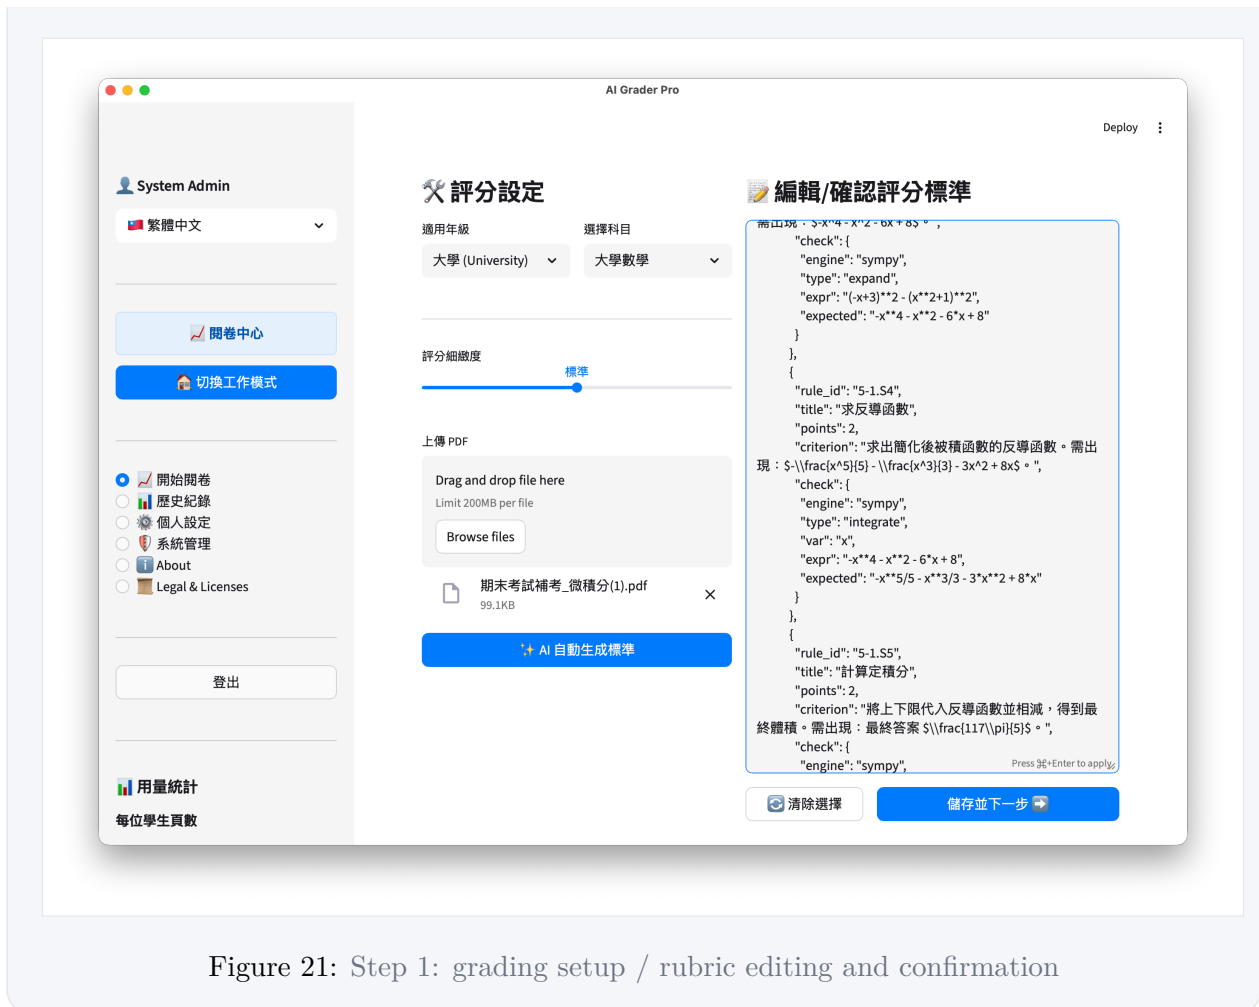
AI Grader Pro

Deploy ⋮

System Admin

繁體中文

閱卷中心

切換工作模式

開始閱卷
歷史紀錄
個人設定
系統管理
About
Legal & Licenses

登出

用量統計

每位學生頁數

評分設定

適用年級
大學 (University)

選擇科目
大學數學

評分細緻度
標準

上傳 PDF

Drag and drop file here
Limit 200MB per file

Browse files

期末考試補考_微積分(1).pdf
99.1KB

✨ AI 自動生成標準

編輯/確認評分標準

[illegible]
"check": {
"engine": "sympy",
"type": "expand",
"expr": "(-x+3)**2 - (x**2+1)**2",
"expected": "-x**4 - x**2 - 6*x + 8"
}
},
{
"rule_id": "5-1.S4",
"title": "求反導函數",
"points": 2,
"criterion": "求出簡化後被積函數的反導函數。需出現：$-\\frac{x^5}{5} - \\frac{x^3}{3} - 3x^2 + 8x$。",
"check": {
"engine": "sympy",
"type": "integrate",
"var": "x",
"expr": "-x**4 - x**2 - 6*x + 8",
"expected": "-x**5/5 - x**3/3 - 3*x**2 + 8*x"
}
},
{
"rule_id": "5-1.S5",
"title": "計算定積分",
"points": 2,
"criterion": "將上下限代入反導函數並相減，得到最終體積。需出現：最終答案 $\\frac{117\\pi}{5}$。",
"check": {
"engine": "sympy",

Press ⌘+Enter to apply

清除選擇

儲存並下一步

Figure 21: Step 1: grading setup / rubric editing and confirmation